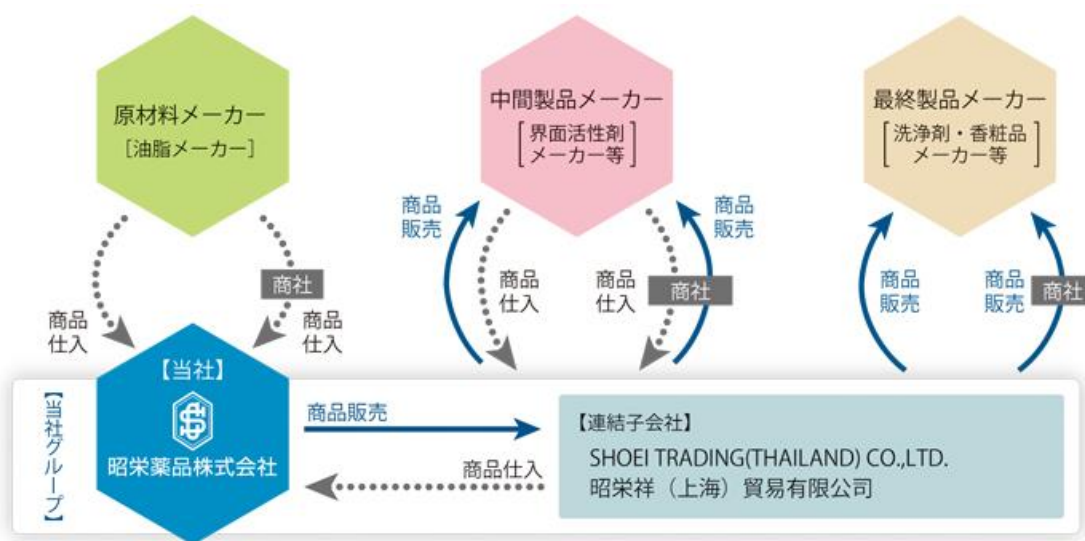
原材料メーカー
［油脂メーカー］

中間製品メーカー
［界面活性剤 メーカー等］

最終製品メーカー
［洗浄剤・香粧品 メーカー等］

商社

商品仕入

商品仕入

商品販売

商品仕入

商品仕入

商社

商品販売

商品販売

商品販売

商社

【当社グループ】

【当社】
昭栄薬品株式会社

商品販売

商品仕入

【連結子会社】
SHOEI TRADING(THAILAND) CO.,LTD.
昭栄祥（上海）貿易有限公司